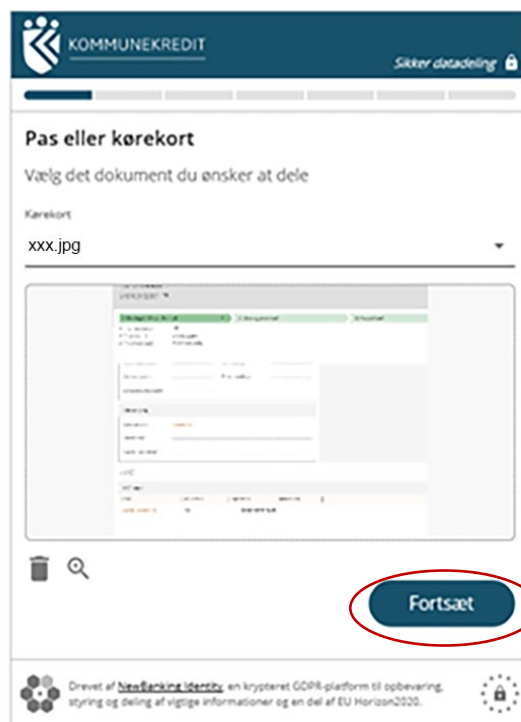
KOMMUNEKREDIT

Sikker datadeling

Pas eller kørekort

Vælg det dokument du ønsker at dele

Kørekort

xxx.jpg

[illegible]

Fortsæt

Drevet af NewBanking Identity, en krypteret GDPR-platform til opbevaring, styring og deling af vigtige informationer og en del af EU Horizon2020.